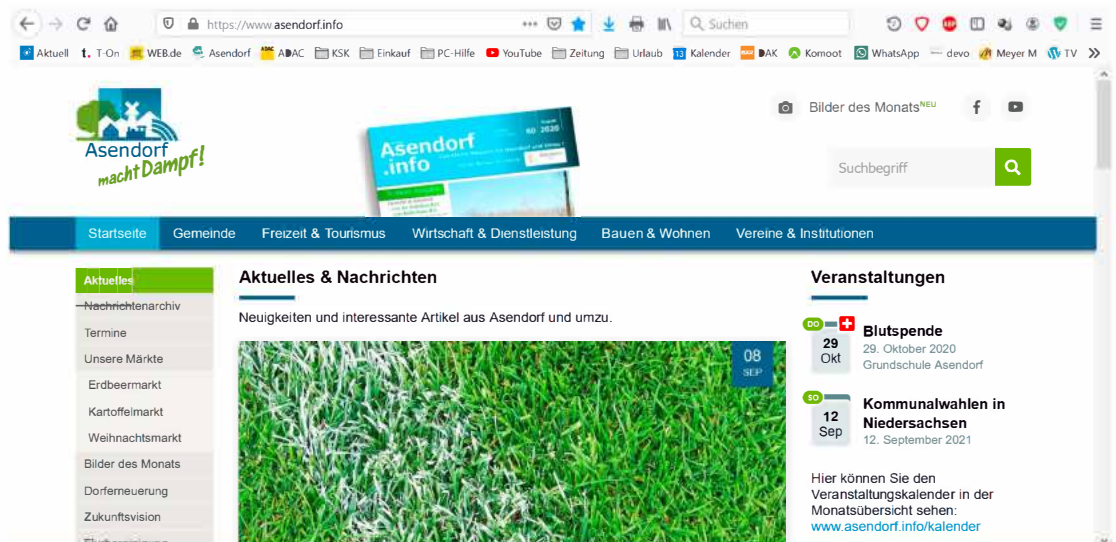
https://www.asendorf.info

Suchen

Aktuell T-On WEB.de Asendorf ADAC KSK Einkauf PC-Hilfe YouTube Zeitung Urlaub Kalender DAK Komoot WhatsApp devo Meyer M TV

Asendorf macht Dampf!

Asendorf .info

Bilder des Monats NEU

Suchbegriff

Startseite Gemeinde Freizeit & Tourismus Wirtschaft & Dienstleistung Bauen & Wohnen Vereine & Institutionen

Aktuelles
Nachrichtenarchiv
Termine
Unsere Märkte
Erdbeermarkt
Kartoffelmarkt
Weihnachtsmarkt
Bilder des Monats
Dorferneuerung
Zukunftsvision

Aktuelles & Nachrichten

Neuigkeiten und interessante Artikel aus Asendorf und umzu.

08 SEP

Veranstaltungen

DO 29 Okt Blutspende
29. Oktober 2020
Grundschule Asendorf

SO 12 Sep Kommunalwahlen in Niedersachsen
12. September 2021

Hier können Sie den Veranstaltungskalender in der Monatsübersicht sehen:
www.asendorf.info/kalender